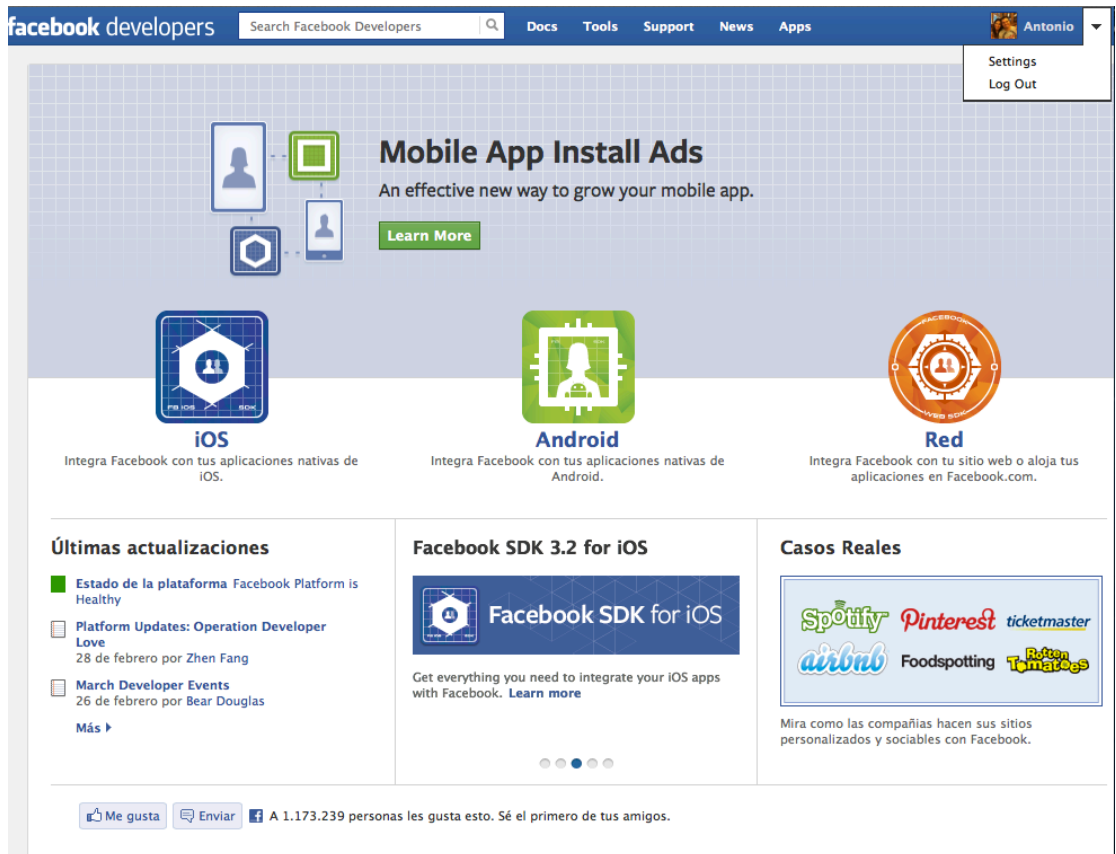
facebook developers Search Facebook Developers Docs Tools Support News Apps Antonio

Settings
Log Out

Mobile App Install Ads

An effective new way to grow your mobile app.

Learn More

FB iOS SDK

iOS
Integra Facebook con tus aplicaciones nativas de iOS.

SDK

Android
Integra Facebook con tus aplicaciones nativas de Android.

FACEBOOK WEB SDK

Red
Integra Facebook con tu sitio web o aloja tus aplicaciones en Facebook.com.

Últimas actualizaciones

Estado de la plataforma Facebook Platform is Healthy

Platform Updates: Operation Developer Love
28 de febrero por Zhen Fang

March Developer Events
26 de febrero por Bear Douglas

Más

Facebook SDK 3.2 for iOS

Facebook SDK for iOS

Get everything you need to integrate your iOS apps with Facebook. Learn more

Casos Reales

Spotify Pinterest ticketmaster airbnb Foodspotting Rotten Tomatoes

Mira como las compañías hacen sus sitios personalizados y sociables con Facebook.

Me gusta Enviar A 1.173.239 personas les gusta esto. Sé el primero de tus amigos.